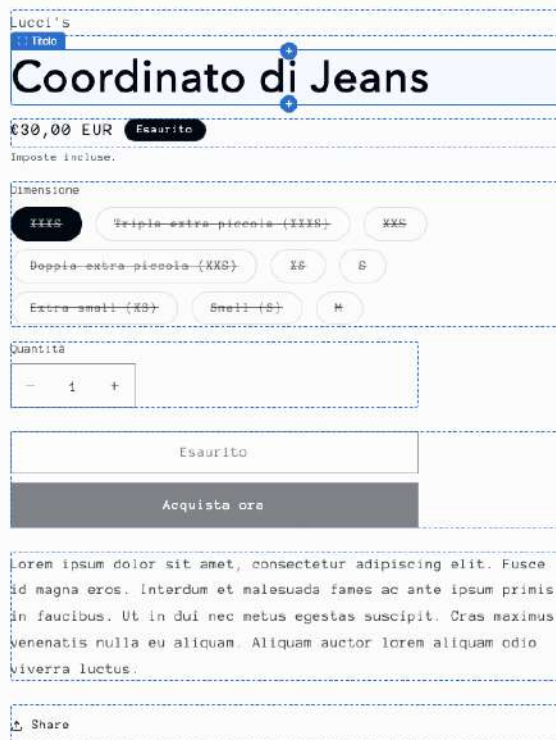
Lucci's

Titolo

Coordinato di Jeans

€30,00 EUR Esaurito

Imposte incluse.

Dimensione

XXXS

Tripla extra piccola (XXXS)

XXS

Doppia extra piccola (XXS)

XS

S

Extra small (XS)

Small (S)

M

Quantità

− 1 +

Esaurito

Acquista ora

Lorem ipsum dolor sit amet, consectetur adipiscing elit. Fusce id magna eros. Interdum et malesuada fames ac ante ipsum primis in faucibus. Ut in dui nec metus egestas suscipit. Cras maximus venenatis nulla eu aliquam. Aliquam auctor lorem aliquam odio viverra luctus.

Share